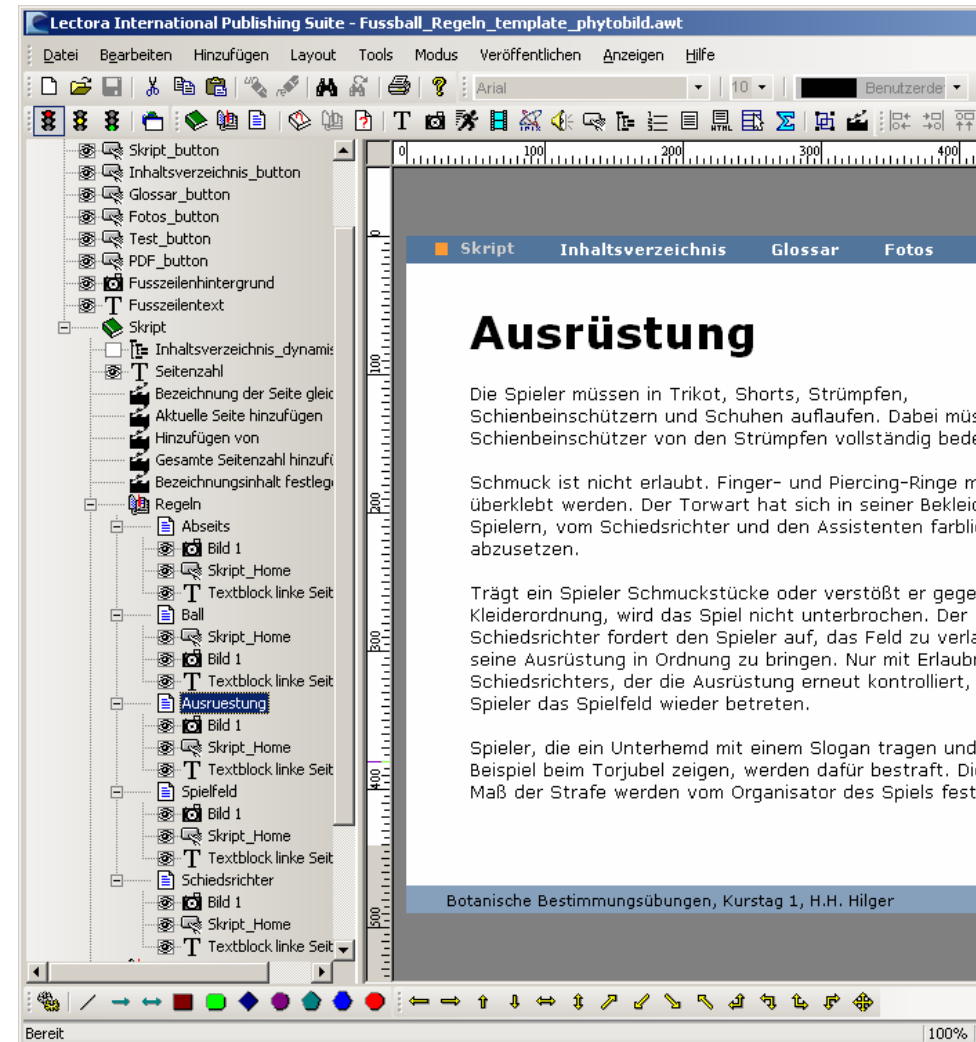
Lectora International Publishing Suite - Fussball_Regeln_template_phytobild.awt

Datei Bearbeiten Hinzufügen Layout Tools Modus Veröffentlichen Anzeigen Hilfe

Arial 10 Benutzerde

Skript_button
Inhaltsverzeichnis_button
Glossar_button
Fotos_button
Test_button
PDF_button
Fusszeilenhintergrund
Fusszeilentext
Skript
Inhaltsverzeichnis_dynamis
Seitenzahl
Bezeichnung der Seite gleic
Aktuelle Seite hinzufügen
Hinzufügen von
Gesamte Seitenzahl hinzufü
Bezeichnungsinhalt festleg
Regeln
Abseits
Bild 1
Skript_Home
Textblock linke Seit
Ball
Skript_Home
Bild 1
Textblock linke Seit
Ausruestung
Bild 1
Skript_Home
Textblock linke Seit
Spielfeld
Bild 1
Skript_Home
Textblock linke Seit
Schiedsrichter
Bild 1
Skript_Home
Textblock linke Seit

0 100 200 300 400

Skript Inhaltsverzeichnis Glossar Fotos

Ausrüstung

Die Spieler müssen in Trikot, Shorts, Strümpfen, Schienbeinschützern und Schuhen auflaufen. Dabei müs Schienbeinschützer von den Strümpfen vollständig bede

Schmuck ist nicht erlaubt. Finger- und Piercing-Ringe m überklebt werden. Der Torwart hat sich in seiner Beklei Spielern, vom Schiedsrichter und den Assistenten farbli abzusetzen.

Trägt ein Spieler Schmuckstücke oder verstößt er gege Kleiderordnung, wird das Spiel nicht unterbrochen. Der Schiedsrichter fordert den Spieler auf, das Feld zu verla seine Ausrüstung in Ordnung zu bringen. Nur mit Erlaub Schiedsrichters, der die Ausrüstung erneut kontrolliert, Spieler das Spielfeld wieder betreten.

Spieler, die ein Unterhemd mit einem Slogan tragen und Beispiel beim Torjubel zeigen, werden dafür bestraft. Di Maß der Strafe werden vom Organisator des Spiels fest

Botanische Bestimmungsübungen, Kurstag 1, H.H. Hilger

Bereit 100%